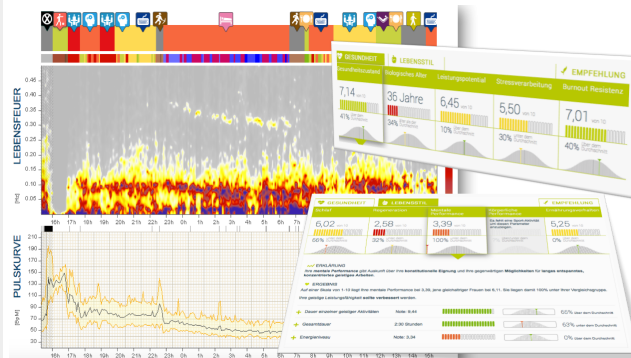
LEBENSFEUER

0.45
0.40
0.35
0.30
0.25
0.20
0.15
0.10
0.05
[Hz]

PULSKURVE

210
190
170
150
130
110
90
70
50
30
[1/min]

16h 17h 18h 19h 20h 21h 22h 23h 0h 1h 2h 3h 4h 5h 6h 7h 8h 9h 10h 11h 12h 13h 14h 15h 16h

GESUNDHEIT
LEBENSSTIL
EMPFEHLUNG

Gesundheitszustand
Biologisches Alter
Leistungspotential
Stressverarbeitung
Burnout Resistenz

7,14 von 10
35 Jahre
6,45 von 10
5,50 von 10
7,01 von 10

41%
34%
10%
30%
40%

GESUNDHEIT
LEBENSSTIL
EMPFEHLUNG

6,02 von 10
2,56
3,39
5,25

66%
32%
100%
0%

ERKLÄRUNG
Ihre mentale Performance gibt Auskunft über Ihre konzentrative Eignung und Ihre gegenwärtigen Möglichkeiten für längere entspannte, konzentrierte geistige Arbeiten.

ERGEBNIS
Auf einer Skala von 1-10 liegt Ihre mentale Performance bei 3,39, jene gleichaltriger Frauen bei 6,11. Sie liegen damit 100% unter Ihrer Vergleichsgruppe.

Ihre geistige Leistungsfähigkeit sollte verbessert werden.

Dauer einzelner geistiger Aktivitäten Note: 6,44
Gesamtdauer 2:30 Stunden
Energieniveau Note: 3,34

55% über dem Durchschnitt
63% unter dem Durchschnitt
0% über dem Durchschnitt